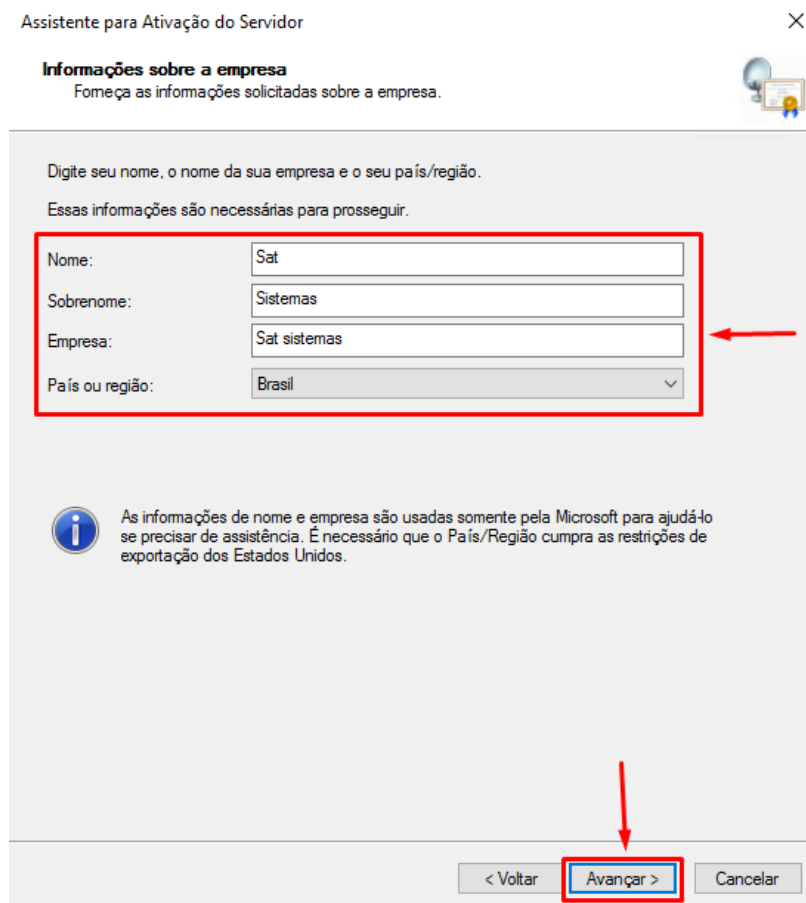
Assistente para Ativação do Servidor

×

**Informações sobre a empresa**
Forneça as informações solicitadas sobre a empresa.

Digite seu nome, o nome da sua empresa e o seu país/região.

Essas informações são necessárias para prosseguir.

Nome: Sat

Sobrenome: Sistemas

Empresa: Sat sistemas

País ou região: Brasil

As informações de nome e empresa são usadas somente pela Microsoft para ajudá-lo se precisar de assistência. É necessário que o País/Região cumpra as restrições de exportação dos Estados Unidos.

< Voltar

Avançar >

Cancelar